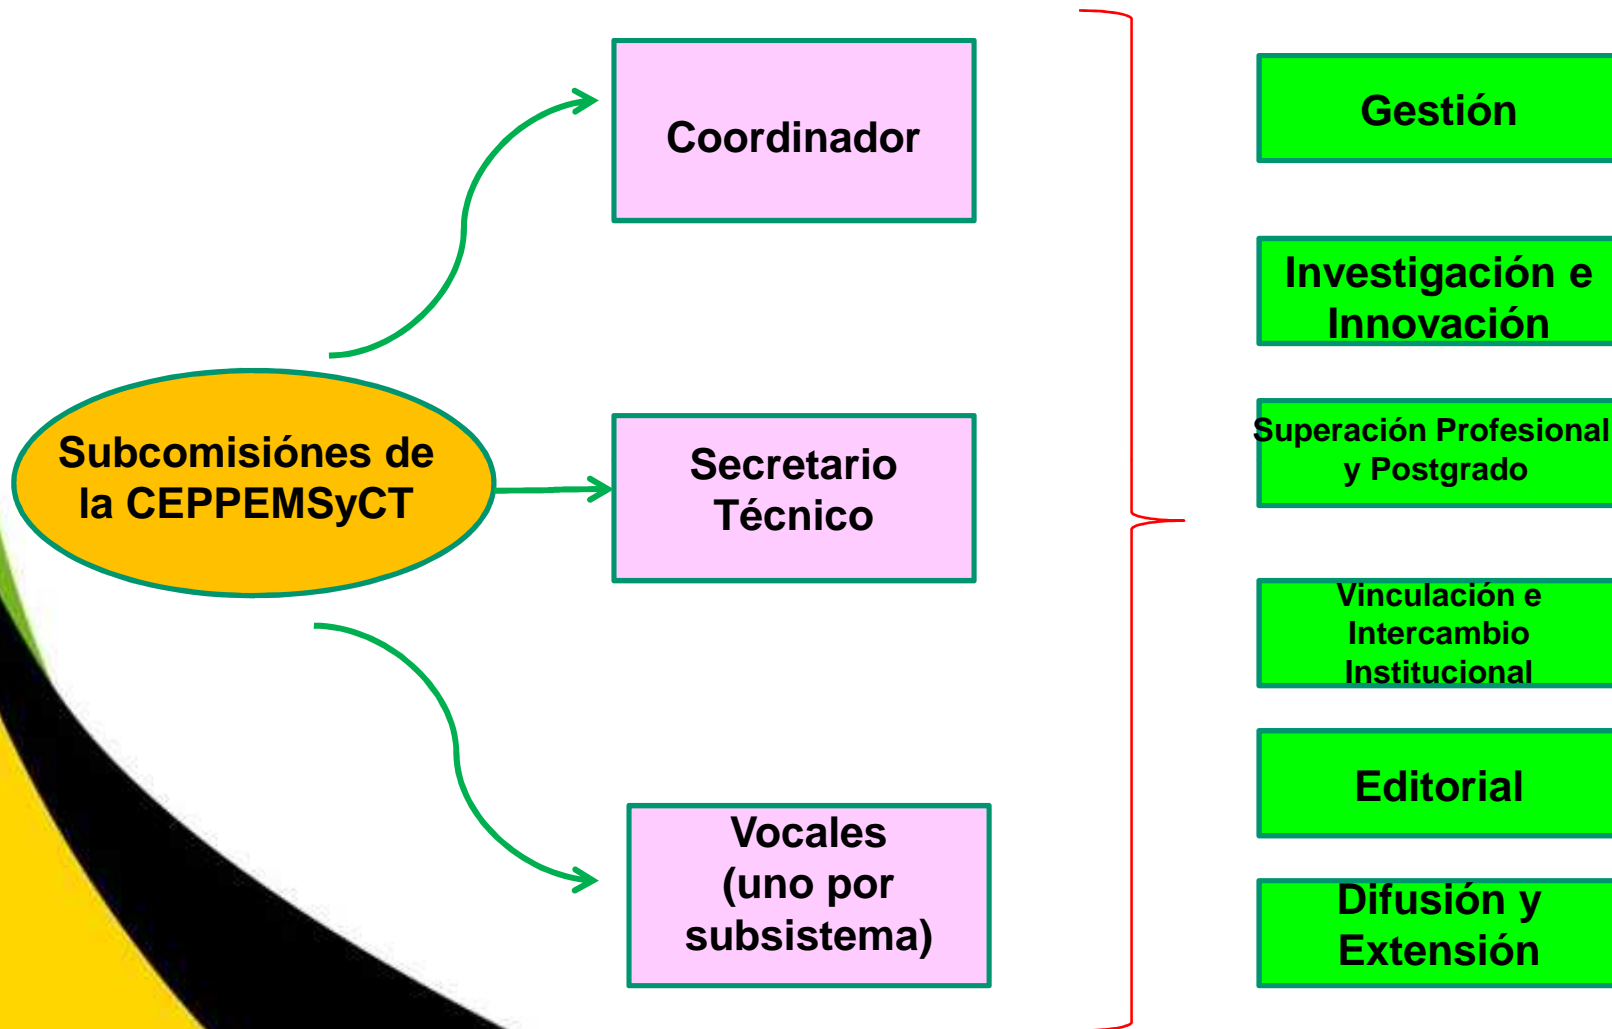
Subcomisiónes de la CEPPEMSyCT

Coordinador

Secretario Técnico

Vocales (uno por subsistema)

Gestión

Investigación e Innovación

Superación Profesional y Postgrado

Vinculación e Intercambio Institucional

Editorial

Difusión y Extensión